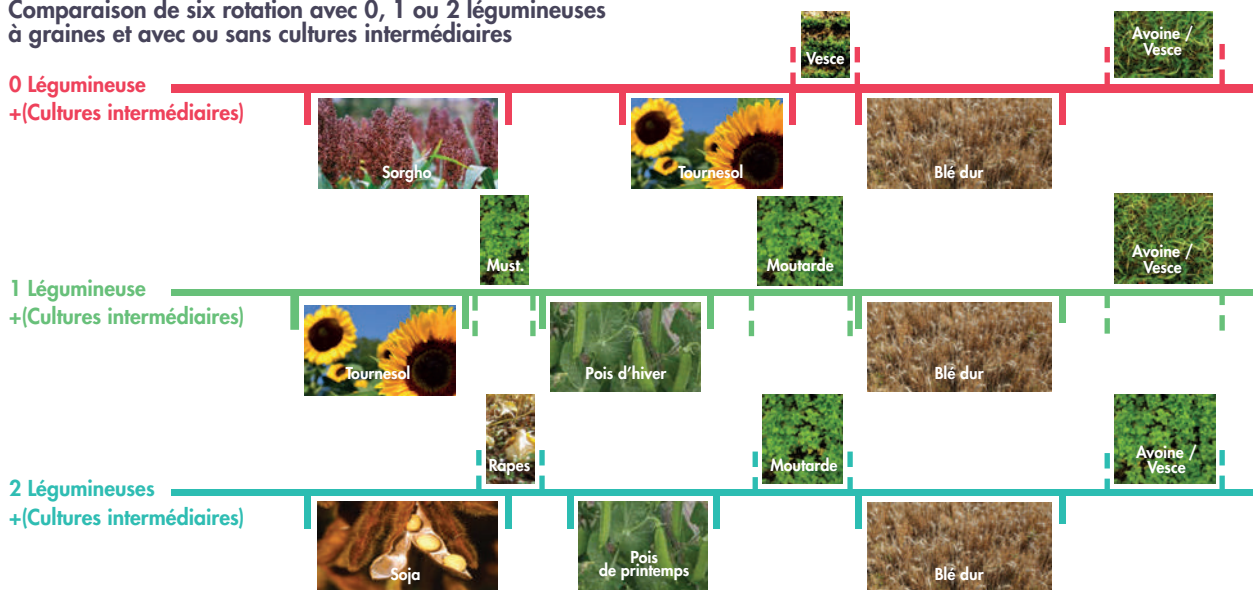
Comparaison de six rotation avec 0, 1 ou 2 légumineuses à graines et avec ou sans cultures intermédiaires

0 Légumineuse
+(Cultures intermédiaires)

Vesce

Avoine / Vesce

Sorgho

Tournesol

Blé dur

Must.

Moutarde

Avoine / Vesce

1 Légumineuse
+(Cultures intermédiaires)

Tournesol

Pois d'hiver

Blé dur

Râpes

Moutarde

Avoine / Vesce

2 Légumineuses
+(Cultures intermédiaires)

Soja

Pois de printemps

Blé dur